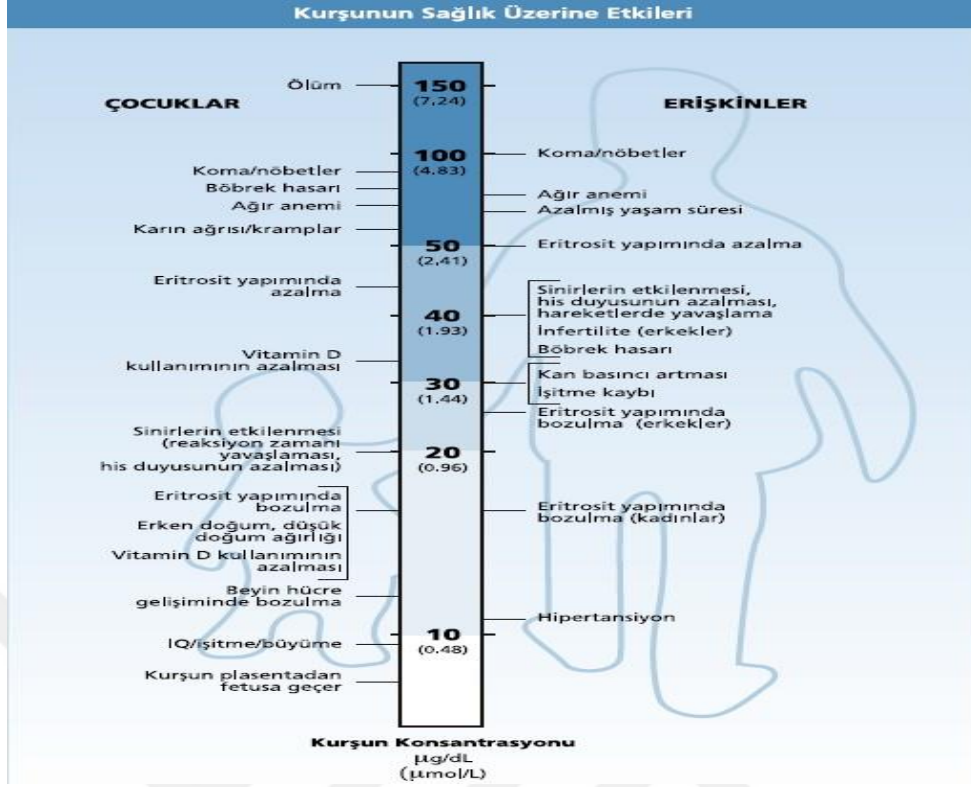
Kurşunun Sağlık Üzerine Etkileri

ÇOCUKLAR

ERİŞKİNLER

Ölüm

150
(7,24)

Koma/nöbetler

100
(4.83)

Koma/nöbetler

Böbrek hasarı

Ağır anemi

Ağır anemi

Azalmış yaşam süresi

Karın ağrısı/kramplar

50
(2,41)

Eritrosit yapımında azalma

Eritrosit yapımında azalma

Sinirlerin etkilenmesi, his duyusunun azalması, hareketlerde yavaşlama

40
(1.93)

İnfertilite (erkekler)

Böbrek hasarı

Vitamin D kullanımının azalması

30
(1.44)

Kan basıncı artması

İşitme kaybı

Eritrosit yapımında bozulma (erkekler)

Sinirlerin etkilenmesi (reaksiyon zamanı yavaşlaması, his duyusunun azalması)

20
(0.96)

Eritrosit yapımında bozulma

Eritrosit yapımında bozulma (kadınlar)

Erken doğum, düşük doğum ağırlığı

Vitamin D kullanımının azalması

Beyin hücre gelişiminde bozulma

Hipertansiyon

10
(0.48)

IQ/işitme/büyüme

Kurşun plasentadan fetusa geçer

Kurşun Konsantrasyonu
µg/dL
(µmol/L)